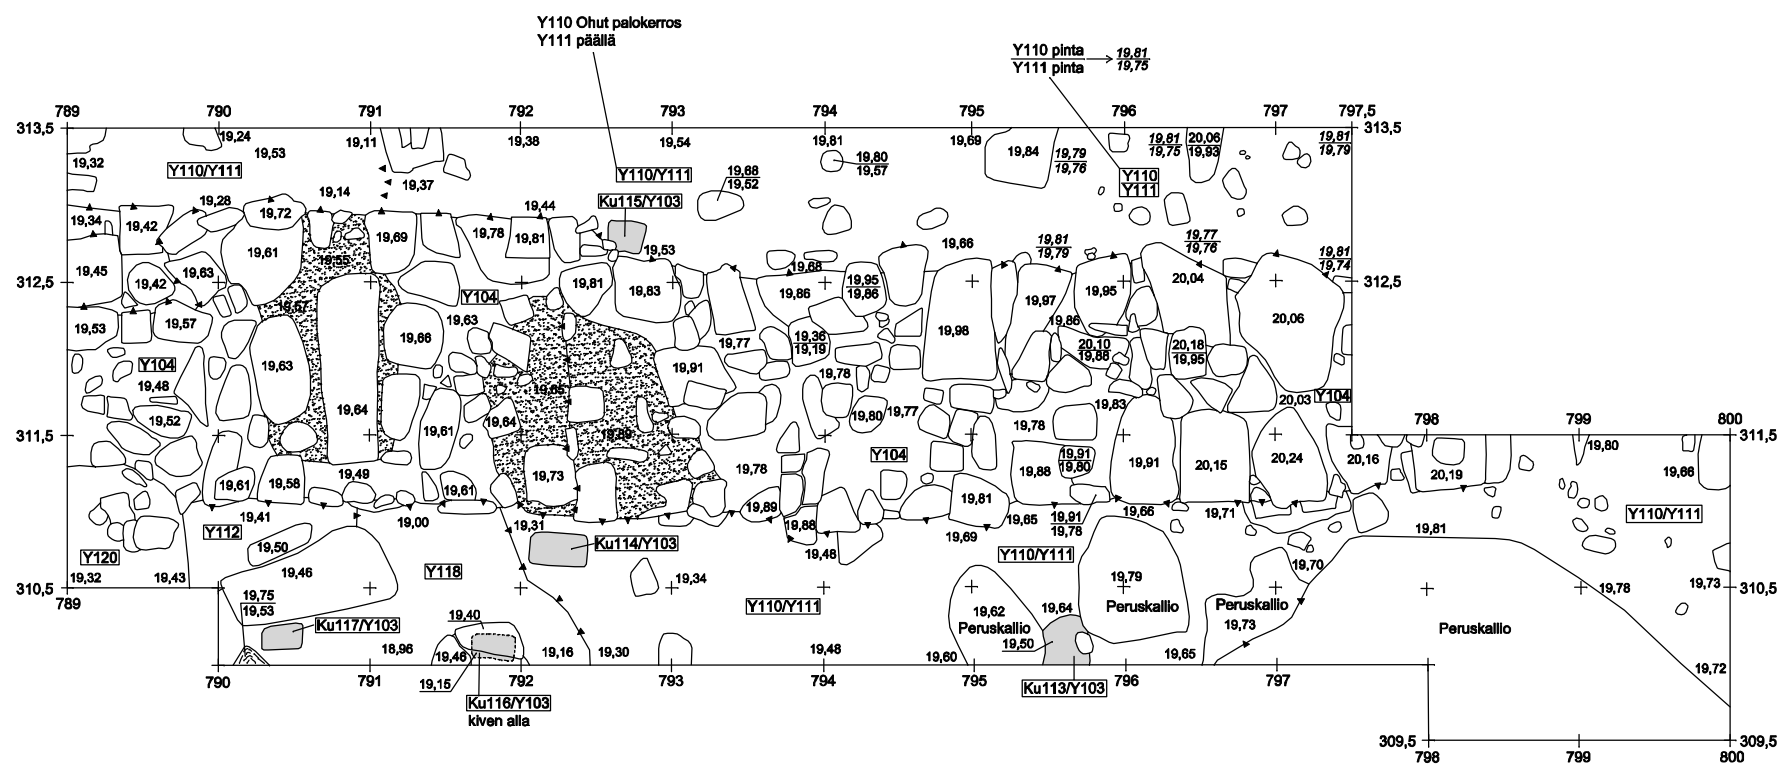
Y110 Ohut palokerros
Y111 päällä

Y110 pinta
Y111 pinta
$\frac{19,81}{19,75}$

789 790 791 792 793 794 795 796 797 797,5

313,5 313,5

19,24 19,32 19,53 19,11 19,38 19,54 19,81 19,69 19,84 $\frac{19,79}{19,76}$ $\frac{19,81}{19,75}$ $\frac{20,06}{19,93}$ $\frac{19,81}{19,79}$

Y110/Y111 Y110/Y111 $\frac{19,80}{19,57}$ $\frac{19,68}{19,52}$ Y110 Y111

19,14 19,37 19,28 19,34 19,42 19,72 19,44 Ku115/Y103

19,61 19,69 19,78 19,81 19,53 19,66 $\frac{19,81}{19,79}$ $\frac{19,77}{19,76}$ $\frac{19,81}{19,74}$

19,45 19,42 19,63 19,55 19,81 19,83 19,68 $\frac{19,95}{19,86}$ 19,86 19,97 19,95 20,04

312,5 312,5

19,57 Y104 19,53 19,57 19,66 19,63 19,98 19,86 20,06

$\frac{19,36}{19,19}$ 19,77 $\frac{20,10}{19,88}$ $\frac{20,18}{19,95}$

Y104 19,63 19,65 19,91 19,78 19,48

19,64 19,52 19,64 19,61 19,80 19,77 19,80 19,78 19,83 20,03 Y104

311,5 798 799 800 311,5

19,80 Y104 19,88 $\frac{19,91}{19,80}$ 19,91 20,15 20,24 20,16 20,19 19,66

19,61 19,58 19,49 19,73 19,78 19,61 19,81 19,89

19,41 19,00 19,31 19,88 19,65 $\frac{19,91}{19,78}$ 19,66 19,71 Y110/Y111

Y112 19,50 19,69 Ku114/Y103 19,48 Y110/Y111 19,81

Y120 19,46 Y118 19,34 19,70 19,79 19,78 19,73

19,32 19,43

310,5 310,5

789 $\frac{19,75}{19,53}$ 19,62 19,64 Peruskallio Peruskallio

Ku117/Y103 19,40 Y110/Y111 Peruskallio Peruskallio

18,96 19,46 19,16 19,30 19,48 19,60 19,50 19,65 19,73

790 791 792 793 794 795 796 797

19,15 Ku113/Y103 19,72

Ku116/Y103
kiven alla

309,5 798 799 800 309,5